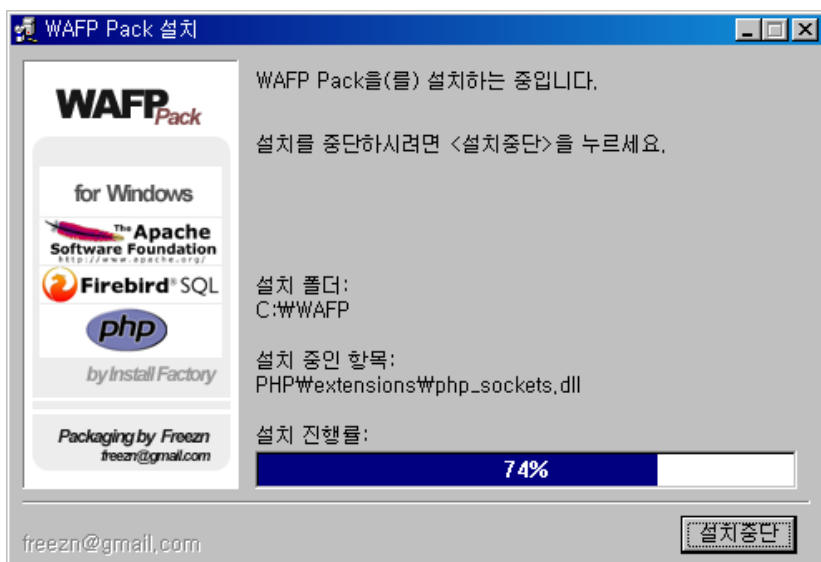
WAFP Pack 설치

WAFP Pack

for Windows

The Apache Software Foundation
http://www.apache.org/

Firebird® SQL

php

by Install Factory

Packaging by Freezn
freezn@gmail.com

WAFP Pack을(를) 설치하는 중입니다.

설치를 중단하시려면 <설치중단>을 누르세요.

설치 폴더:
C:\WAFP

설치 중인 항목:
PHP\extensions\php_sockets.dll

설치 진행률:

74%

freezn@gmail.com

설치중단